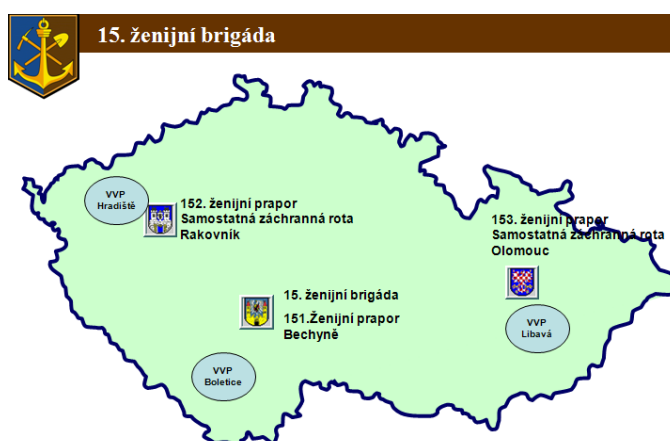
15. ženijní brigáda

VVP Hradiště

152. ženijní prapor
Samostatná záchranná rota
Rakovník

153. ženijní prapor
Samostatná záchranná rota
Olomouc

15. ženijní brigáda
151.Ženijní prapor
Bechyně

VVP Libavá

VVP Boletice